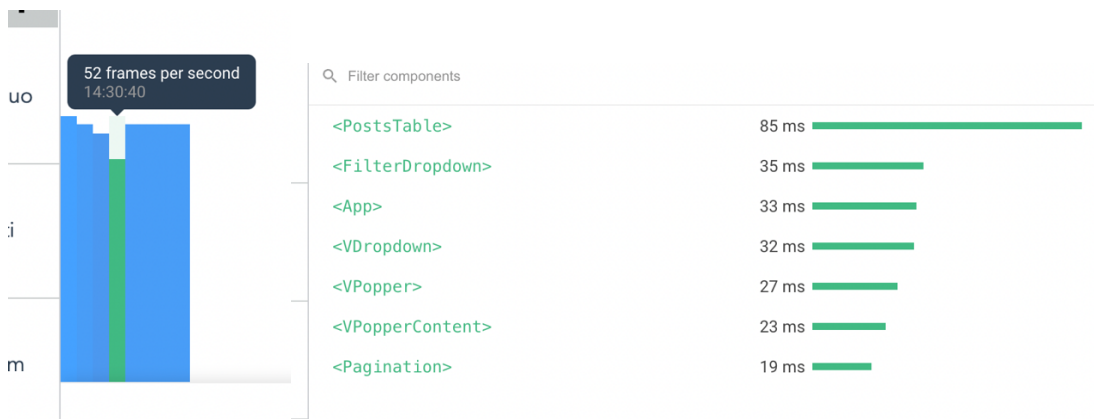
uo

:i

m

52 frames per second
14:30:40

Filter components

| | |
|---|---|
| <PostsTable> | 85 ms |
| <FilterDropdown> | 35 ms |
| <App> | 33 ms |
| <VDropdown> | 32 ms |
| <VPopper> | 27 ms |
| <VPopperContent> | 23 ms |
| <Pagination> | 19 ms |